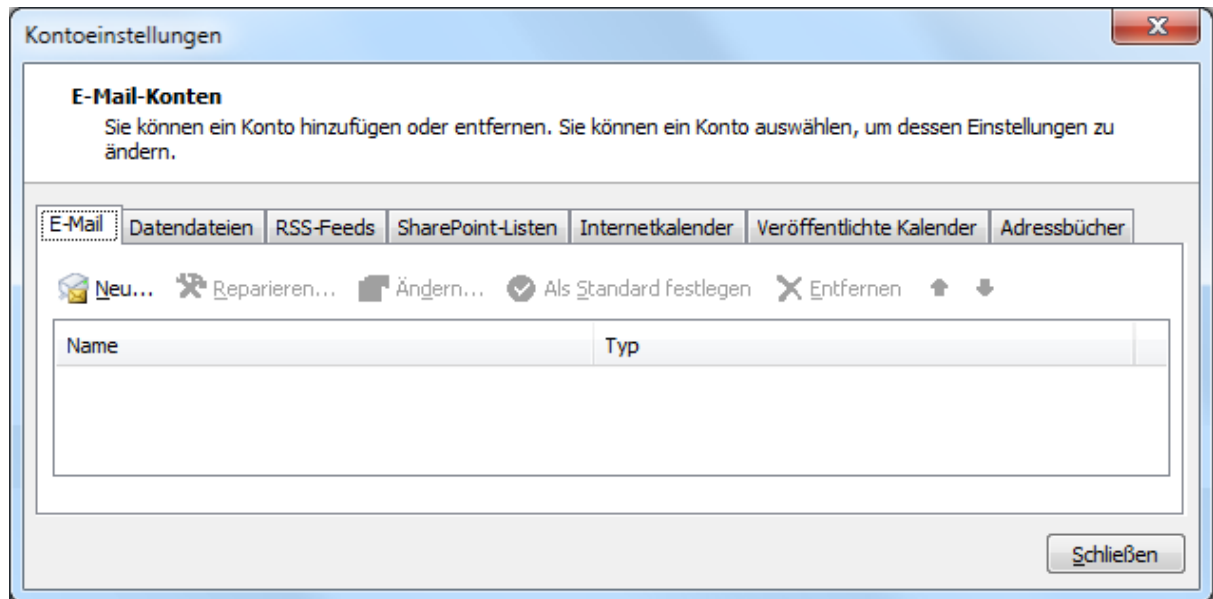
Kontoeinstellungen

E-Mail-Konten

Sie können ein Konto hinzufügen oder entfernen. Sie können ein Konto auswählen, um dessen Einstellungen zu ändern.

E-Mail | Datendateien | RSS-Feeds | SharePoint-Listen | Internetkalender | Veröffentlichte Kalender | Adressbücher

Neu... Reparieren... Ändern... Als Standard festlegen Entfernen

| Name | Typ |
|---|---|

Schließen